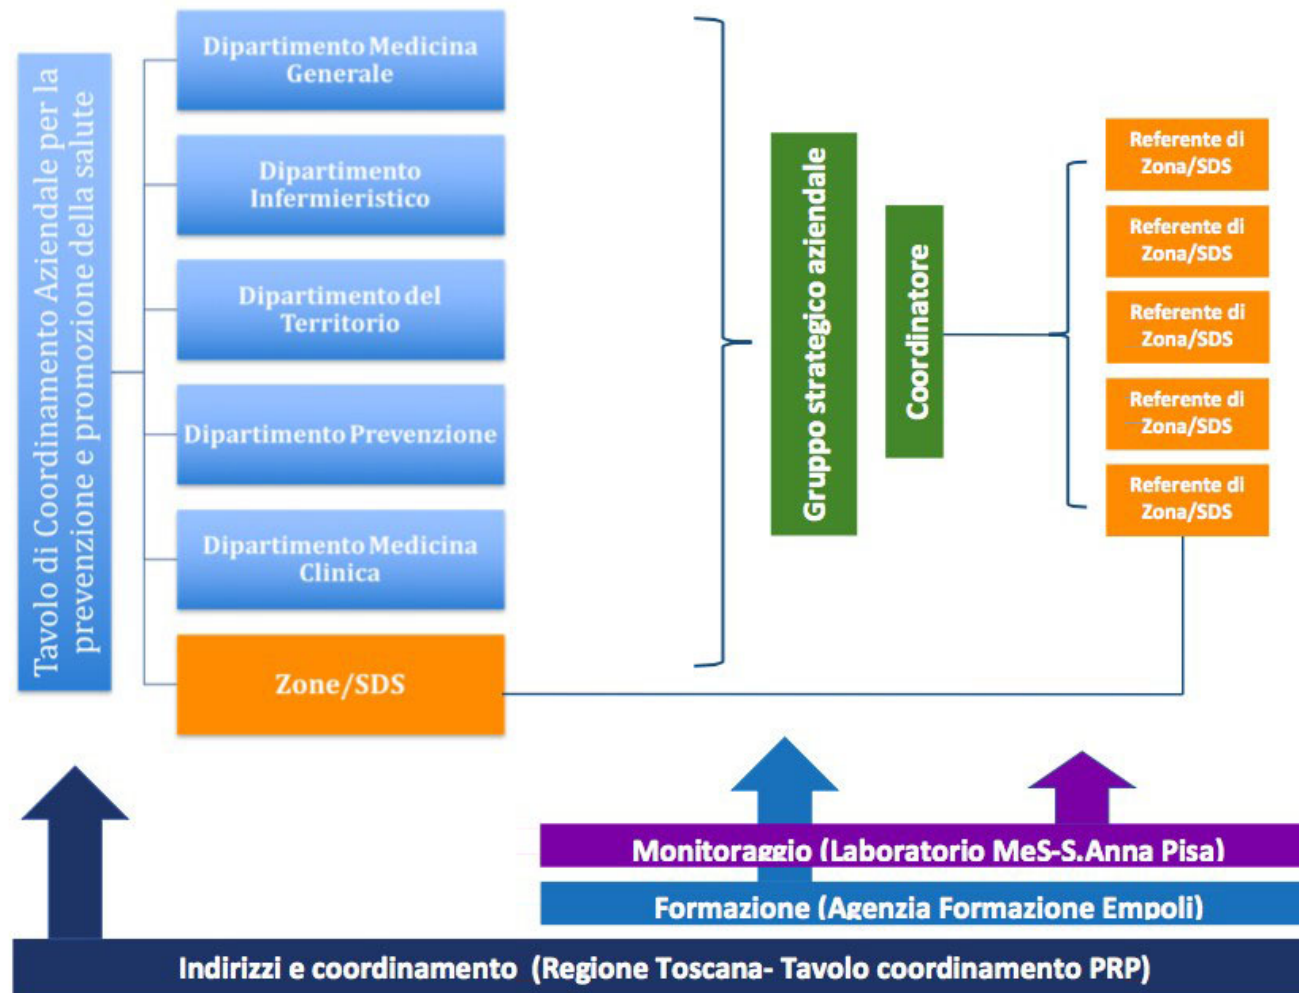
Tavolo di Coordinamento Aziendale per la prevenzione e promozione della salute

Dipartimento Medicina Generale

Dipartimento Infermieristico

Dipartimento del Territorio

Dipartimento Prevenzione

Dipartimento Medicina Clinica

Zone/SDS

Gruppo strategico aziendale

Coordinatore

Referente di Zona/SDS

Referente di Zona/SDS

Referente di Zona/SDS

Referente di Zona/SDS

Referente di Zona/SDS

Monitoraggio (Laboratorio MeS-S.Anna Pisa)

Formazione (Agenzia Formazione Empoli)

Indirizzi e coordinamento (Regione Toscana- Tavolo coordinamento PRP)